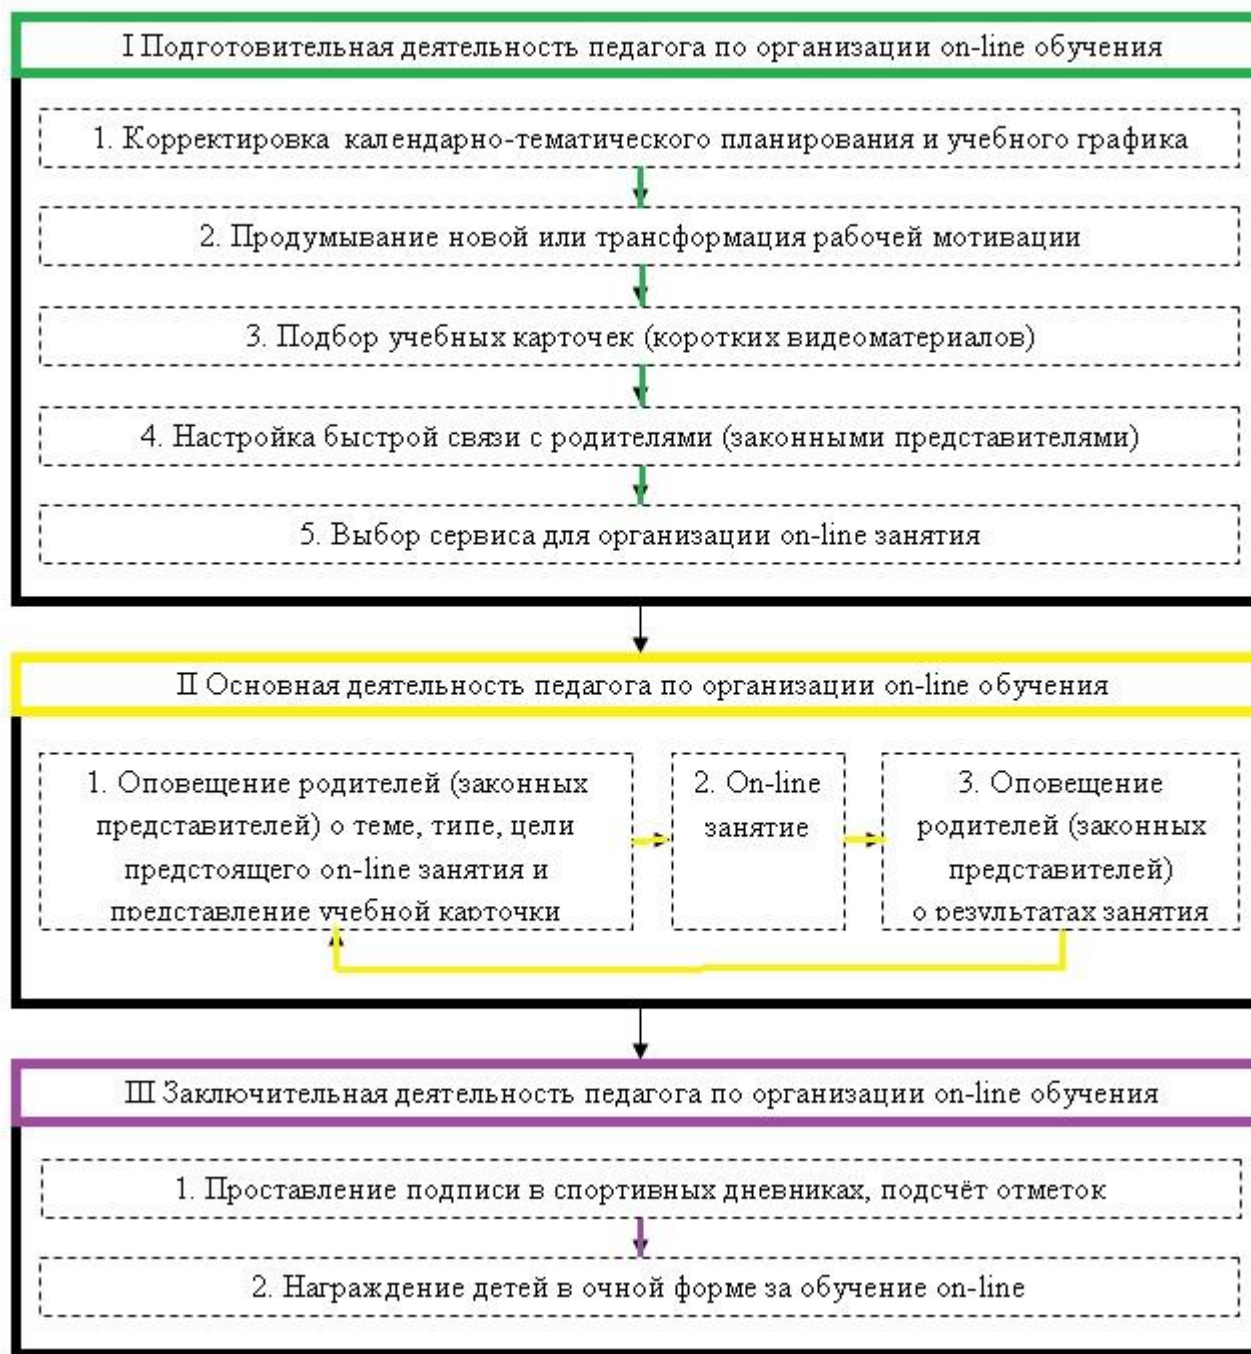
I Подготовительная деятельность педагога по организации on-line обучения

1. Корректировка календарно-тематического планирования и учебного графика

2. Продумывание новой или трансформация рабочей мотивации

3. Подбор учебных карточек (коротких видеоматериалов)

4. Настройка быстрой связи с родителями (законными представителями)

5. Выбор сервиса для организации on-line занятия

II Основная деятельность педагога по организации on-line обучения

1. Оповещение родителей (законных представителей) о теме, типе, цели предстоящего on-line занятия и представление учебной карточки

2. On-line занятие

3. Оповещение родителей (законных представителей) о результатах занятия

III Заключительная деятельность педагога по организации on-line обучения

1. Проставление подписи в спортивных дневниках, подсчёт отметок

2. Награждение детей в очной форме за обучение on-line